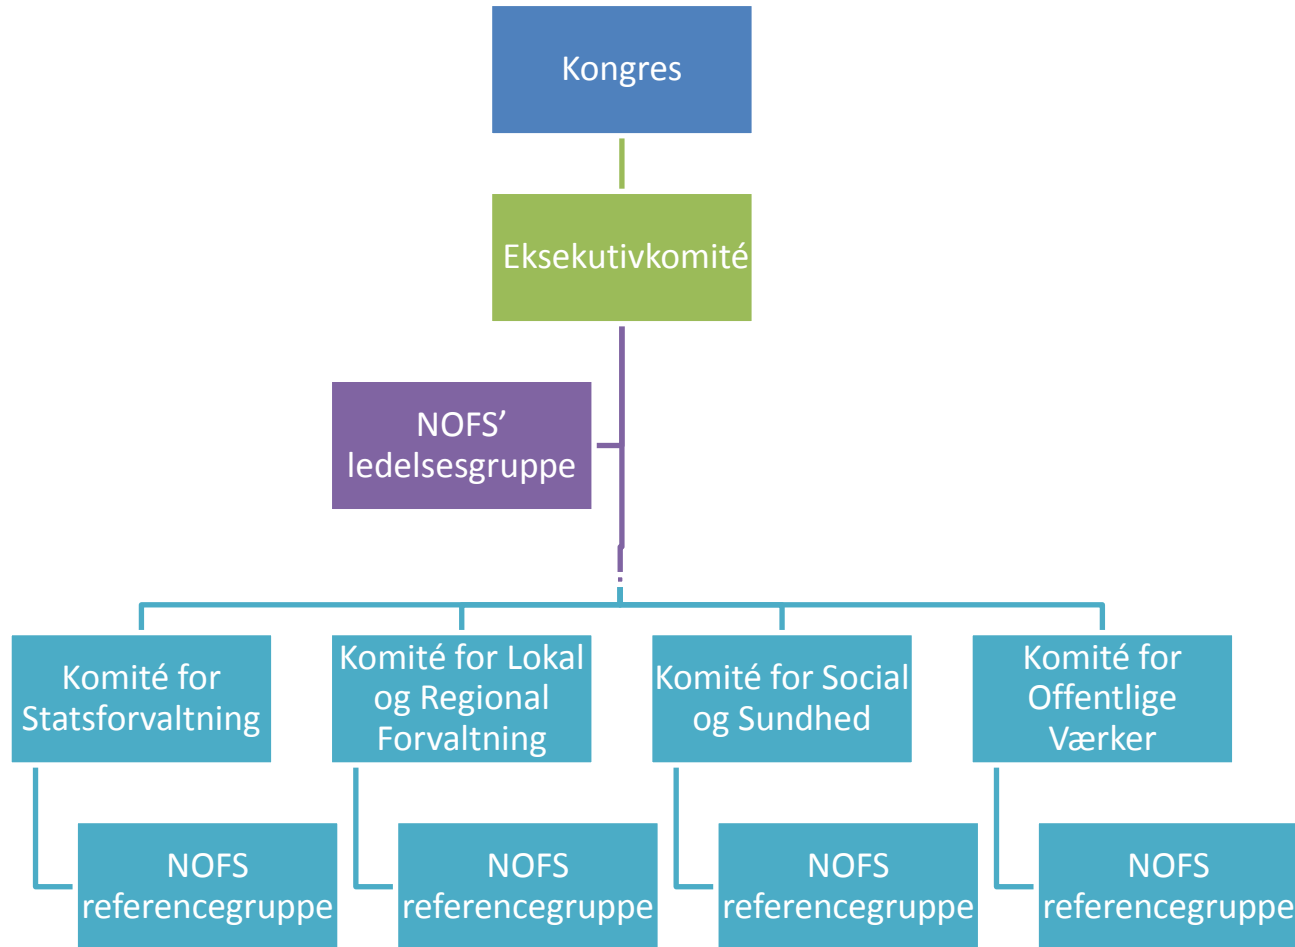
Kongres

Eksekutivkomité

NOFS' ledelsesgruppe

Komité for Statsforvaltning

Komité for Lokal og Regional Forvaltning

Komité for Social og Sundhed

Komité for Offentlige Værker

NOFS referencegruppe

NOFS referencegruppe

NOFS referencegruppe

NOFS referencegruppe